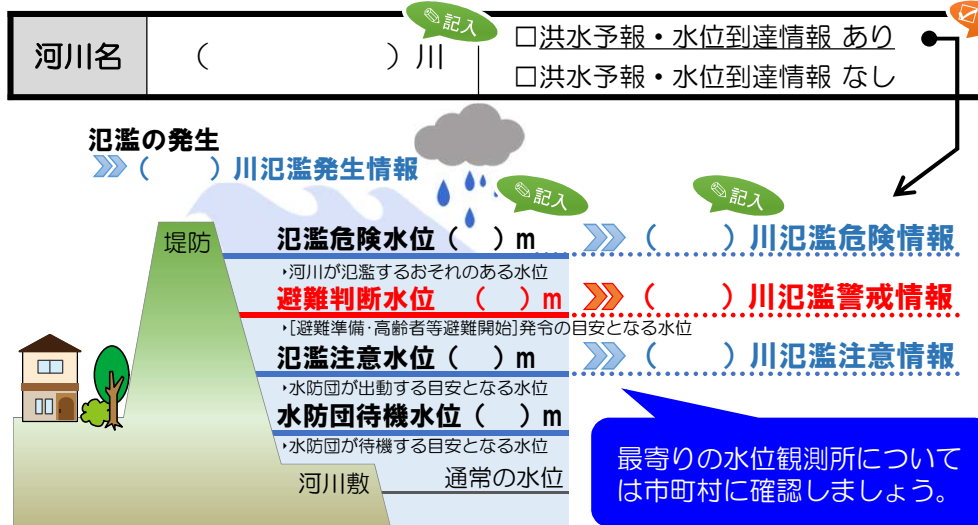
河川名　（　　　　　）川

✎記入

□洪水予報・水位到達情報 あり
□洪水予報・水位到達情報 なし

氾濫の発生
（　　）川氾濫発生情報

✎記入　✎記入

堤防

氾濫危険水位（　）m　（　　　）川氾濫危険情報
›河川が氾濫するおそれのある水位

避難判断水位　（　）m　（　　　）川氾濫警戒情報
›[避難準備･高齢者等避難開始]発令の目安となる水位

氾濫注意水位（　）m　（　　　）川氾濫注意情報
›水防団が出動する目安となる水位

水防団待機水位（　）m
›水防団が待機する目安となる水位

河川敷　通常の水位

最寄りの水位観測所については市町村に確認しましょう。